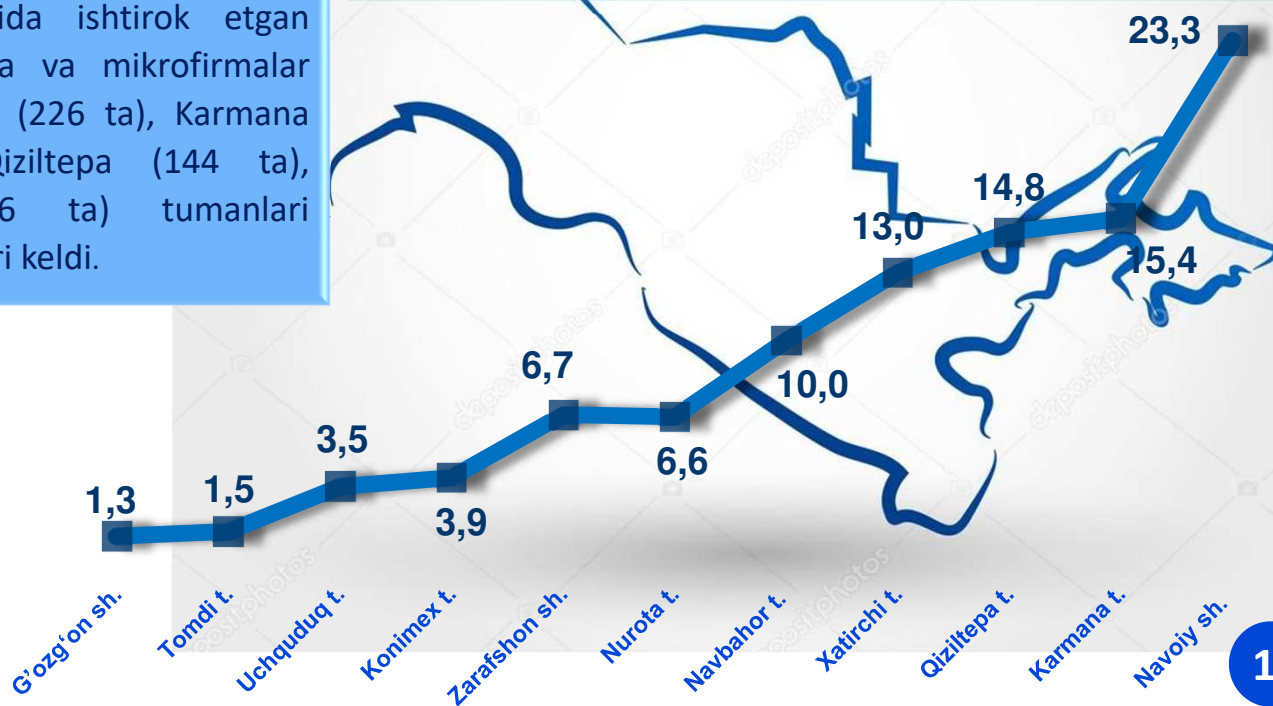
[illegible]ida ishtirok etgan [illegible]a va mikrofirmalar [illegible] (226 ta), Karmana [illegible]iziltepa (144 ta), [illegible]6 ta) tumanlari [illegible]ri keldi.

23,3
14,8
13,0
15,4
10,0
6,7
6,6
3,5
3,9
1,3
1,5

G'ozg'on sh.
Tomdi t.
Uchquduq t.
Konimex t.
Zarafshon sh.
Nurota t.
Navbahor t.
Xatirchi t.
Qiziltepa t.
Karmana t.
Navoiy sh.

1